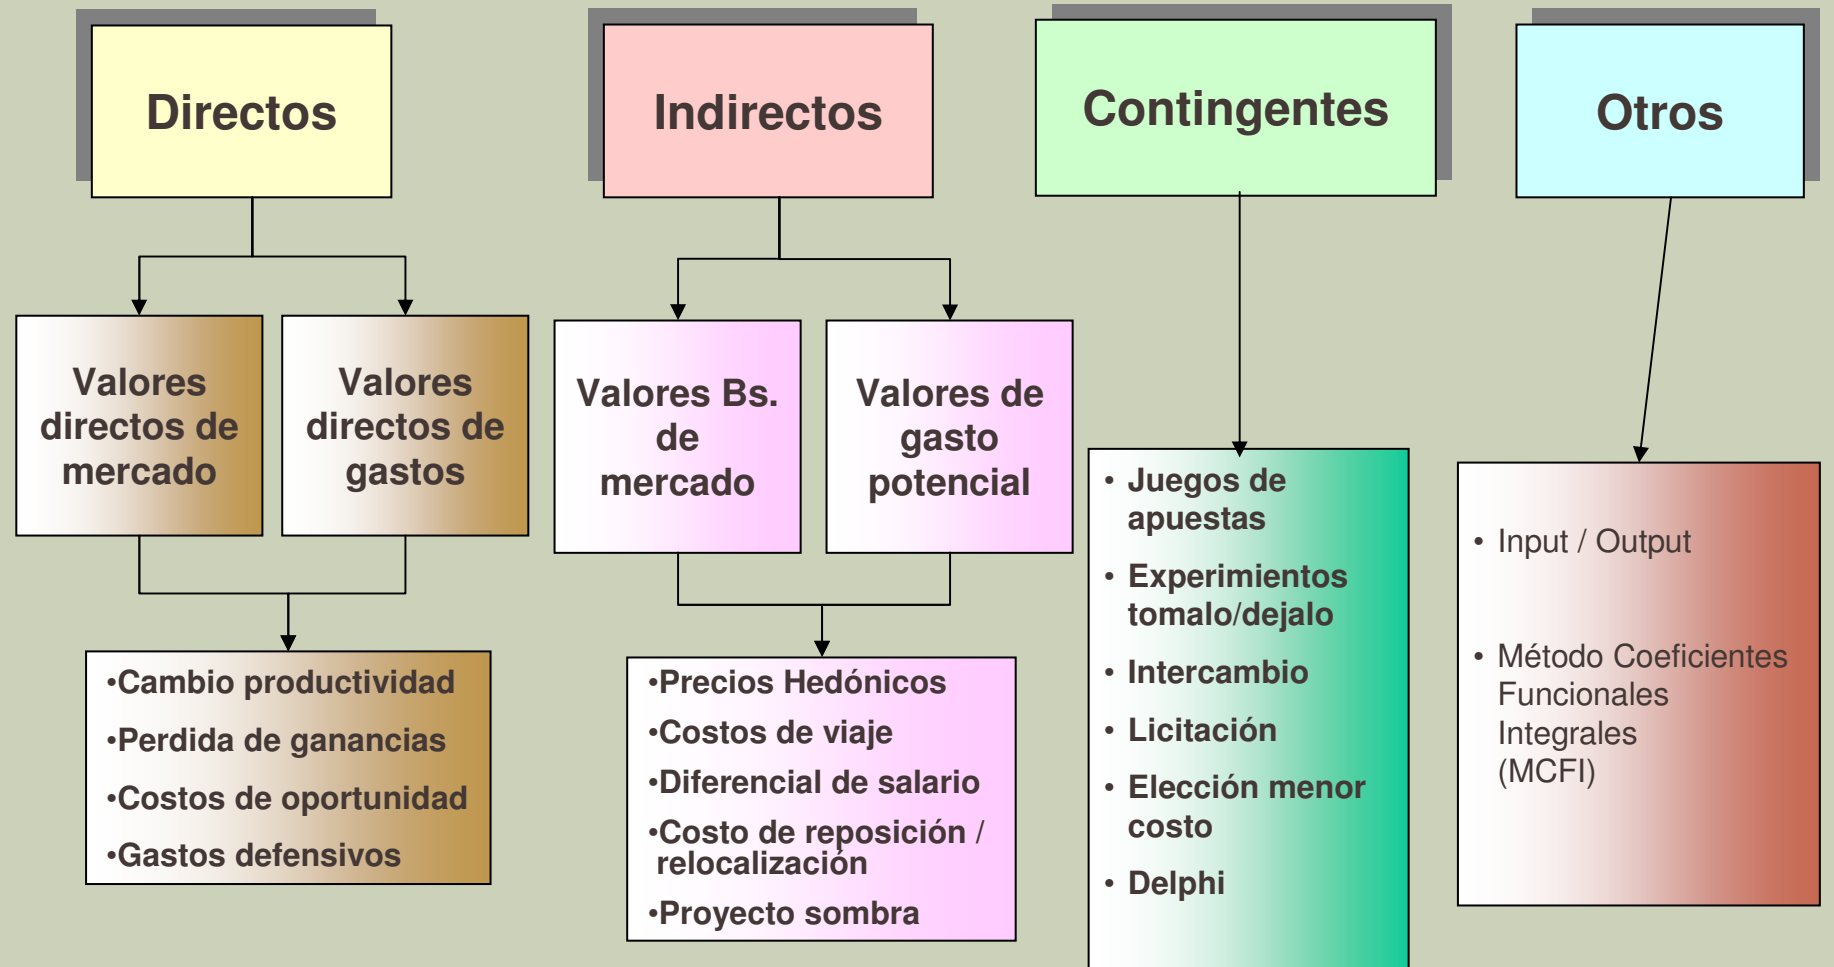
Directos

Valores directos de mercado

Valores directos de gastos

•Cambio productividad
•Perdida de ganancias
•Costos de oportunidad
•Gastos defensivos

Indirectos

Valores Bs. de mercado

Valores de gasto potencial

•Precios Hedónicos
•Costos de viaje
•Diferencial de salario
•Costo de reposición / relocalización
•Proyecto sombra

Contingentes

• Juegos de apuestas
• Experimientos tomalo/dejalo
• Intercambio
• Licitación
• Elección menor costo
• Delphi

Otros

• Input / Output
• Método Coeficientes Funcionales Integrales (MCFI)